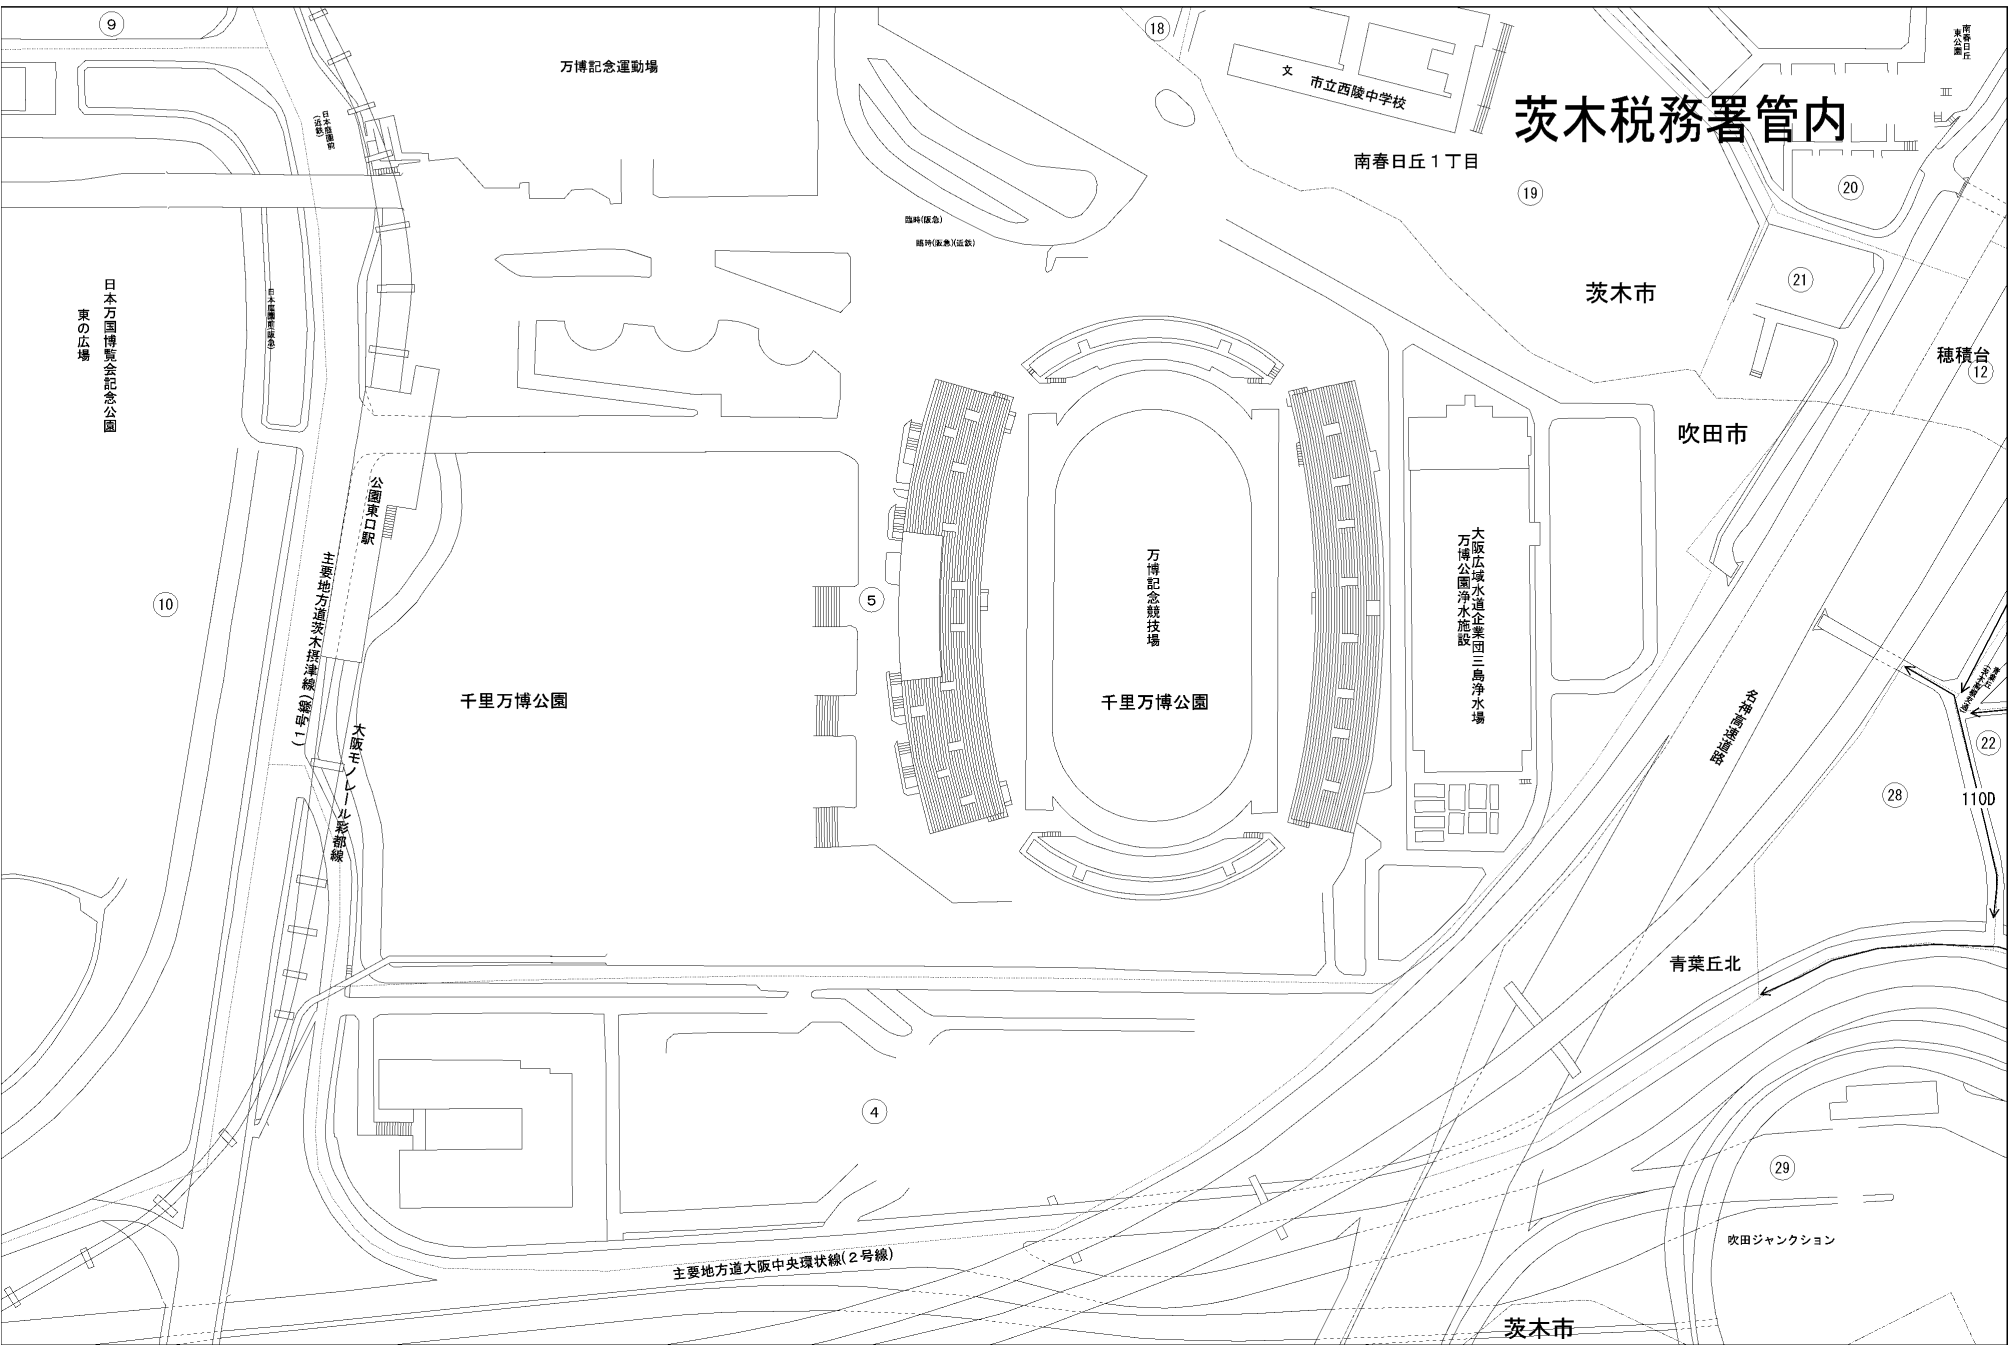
茨木税務署管内

⑨

万博記念運動場

⑱

文 市立西陵中学校

南春日丘１丁目

⑲

⑳

南春日丘東公園

日本庭園前(近鉄)

臨時(阪急)

臨時(阪急)(近鉄)

日本庭園前(阪急)

日本万国博覧会記念公園 東の広場

茨木市

㉑

穂積台

⑫

吹田市

公園東口駅

主要地方道茨木摂津線(１号線)

⑩

⑤

万博記念競技場

大阪広域水道企業団三島浄水場 万博公園浄水施設

千里万博公園

千里万博公園

大阪モノレール彩都線

名神高速道路

㉒

㉘

110D

青葉丘北

④

㉙

吹田ジャンクション

主要地方道大阪中央環状線(２号線)

茨木市